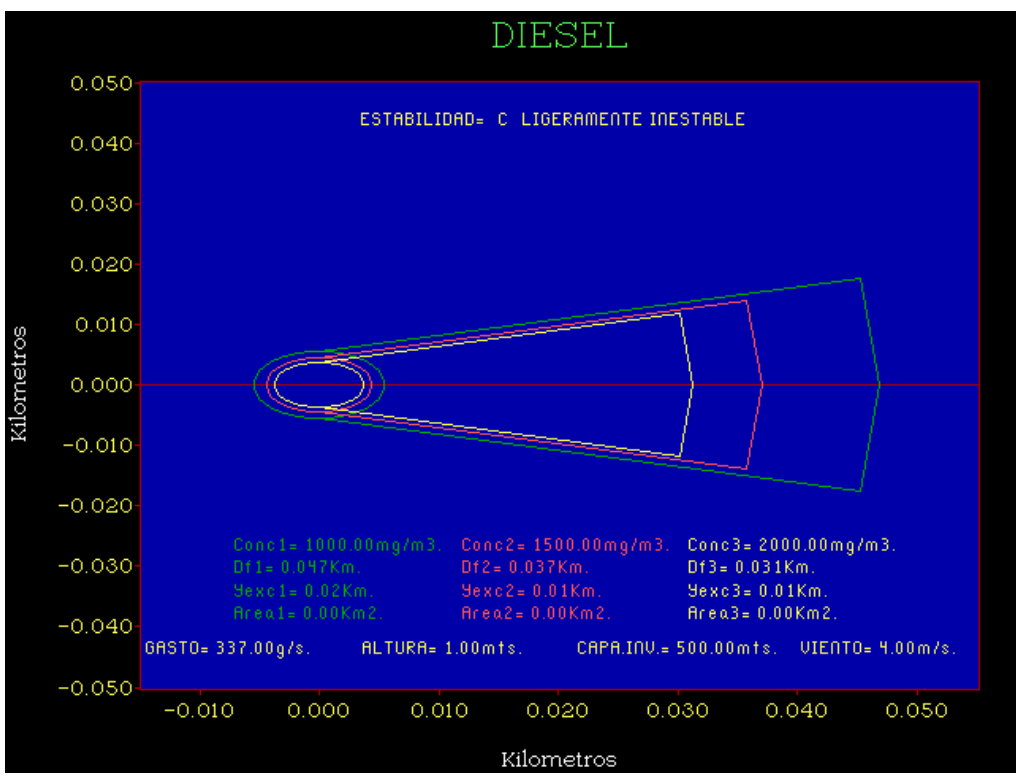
DIESEL

ESTABILIDAD= C LIGERAMENTE INESTABLE

0.050
0.040
0.030
0.020
0.010
0.000
-0.010
-0.020
-0.030
-0.040
-0.050

Kilometros

Conc1= 1000.00mg/m3.
Df1= 0.047Km.
Yexc1= 0.02Km.
Area1= 0.00Km2.

Conc2= 1500.00mg/m3.
Df2= 0.037Km.
Yexc2= 0.01Km.
Area2= 0.00Km2.

Conc3= 2000.00mg/m3.
Df3= 0.031Km.
Yexc3= 0.01Km.
Area3= 0.00Km2.

GASTO= 337.00g/s. ALTURA= 1.00mts. CAPA.INV.= 500.00mts. VIENTO= 4.00m/s.

-0.010 0.000 0.010 0.020 0.030 0.040 0.050

Kilometros